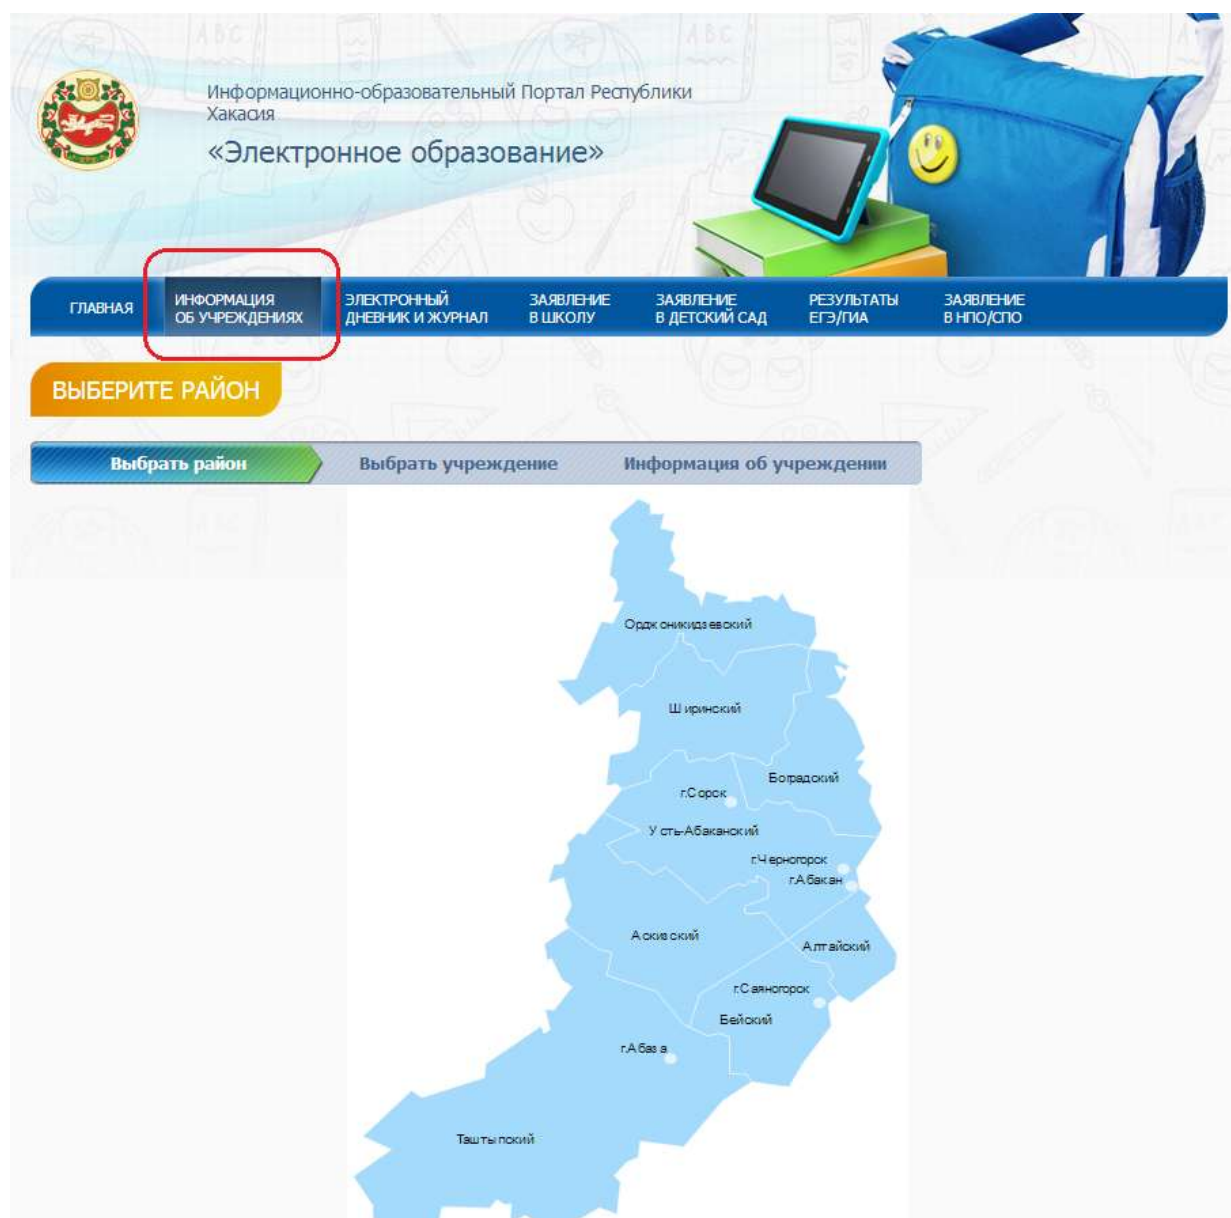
Информационно-образовательный Портал Республики Хакасия
«Электронное образование»

ГЛАВНАЯ
ИНФОРМАЦИЯ ОБ УЧРЕЖДЕНИЯХ
ЭЛЕКТРОННЫЙ ДНЕВНИК И ЖУРНАЛ
ЗАЯВЛЕНИЕ В ШКОЛУ
ЗАЯВЛЕНИЕ В ДЕТСКИЙ САД
РЕЗУЛЬТАТЫ ЕГЭ/ГИА
ЗАЯВЛЕНИЕ В НПО/СПО

ВЫБЕРИТЕ РАЙОН

Выбрать район
Выбрать учреждение
Информация об учреждении

Орджоникидзевский
Ширинский
Боградский
г.Сорск
Усть-Абаканский
г.Черногорск
г.Абакан
Аскизский
Алтайский
г.Саяногорск
Бейский
г.Абаза
Таштыпский